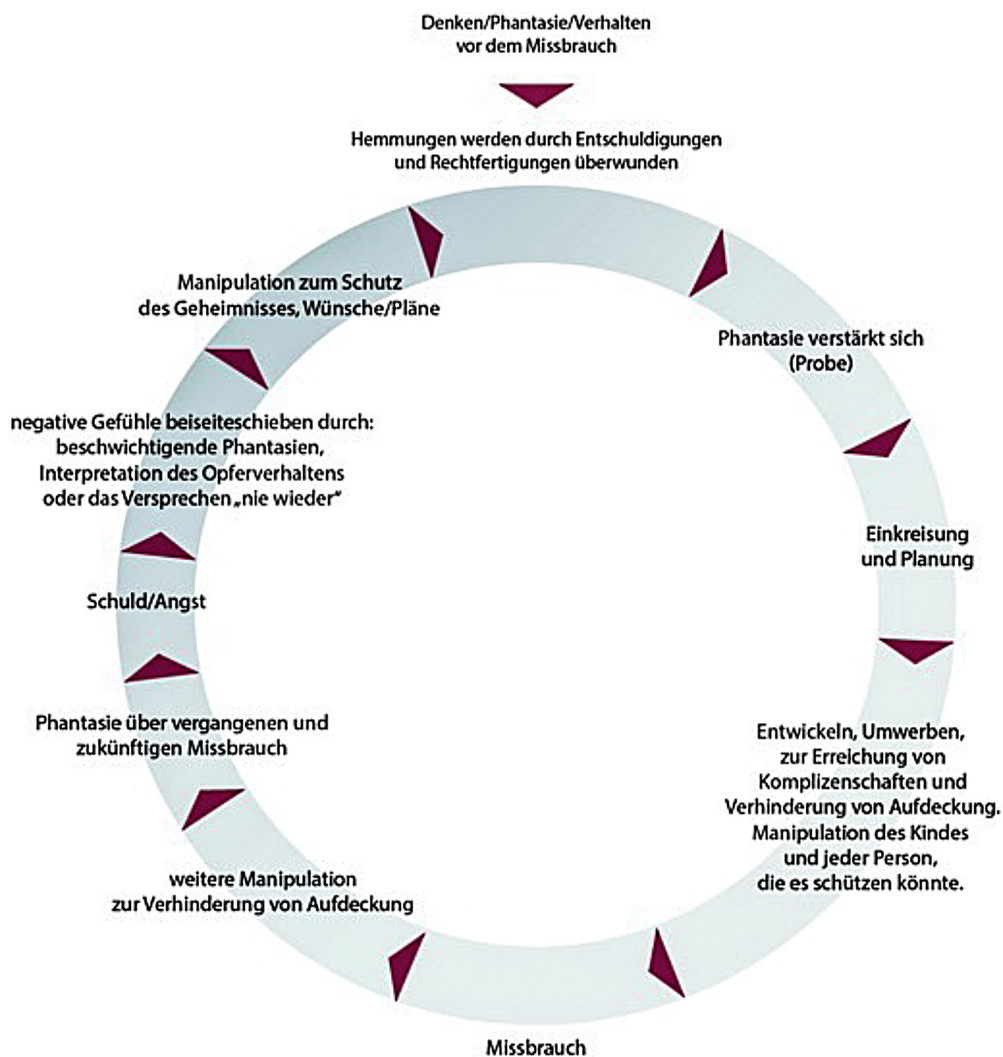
Denken/Phantasie/Verhalten vor dem Missbrauch

Hemmungen werden durch Entschuldigungen und Rechtfertigungen überwunden

Phantasie verstärkt sich (Probe)

Einkreisung und Planung

Entwickeln, Umwerben, zur Erreichung von Komplizenschaften und Verhinderung von Aufdeckung. Manipulation des Kindes und jeder Person, die es schützen könnte.

Missbrauch

weitere Manipulation zur Verhinderung von Aufdeckung

Phantasie über vergangenen und zukünftigen Missbrauch

Schuld/Angst

negative Gefühle beiseiteschieben durch: beschwichtigende Phantasien, Interpretation des Opferverhaltens oder das Versprechen „nie wieder"

Manipulation zum Schutz des Geheimnisses, Wünsche/Pläne